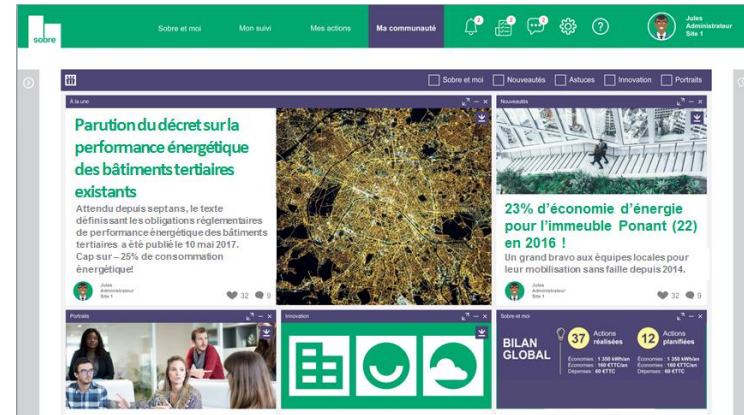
sobre

Sobre et moi
Mon suivi
Mes actions
Ma communauté

2
2
3

Jules
Administrateur
Site 1

Sobre et moi
Nouveautés
Astuces
Innovation
Portraits

À la une

Parution du décret sur la performance énergétique des bâtiments tertiaires existants

Attendu depuis septans, le texte définissant les obligations réglementaires de performance énergétique des bâtiments tertiaires a été publié le 10 mai 2017. Cap sur – 25% de consommation énergétique!

Jules
Administrateur
Site 1

32 9

Nouveautés

23% d'économie d'énergie pour l'immeuble Ponant (22) en 2016 !

Un grand bravo aux équipes locales pour leur mobilisation sans faille depuis 2014.

Jules
Administrateur
Site 1

32 9

Portraits

Innovation

Sobre et moi

BILAN GLOBAL

37 Actions réalisées
Économies : 1 350 kWh/an
Économies : 160 €TTC/an
Dépenses : 60 €TTC

12 Actions planifiées
Économies : 1 350 kWh/an
Économies : 160 €TTC/an
Dépenses : 60 €TTC